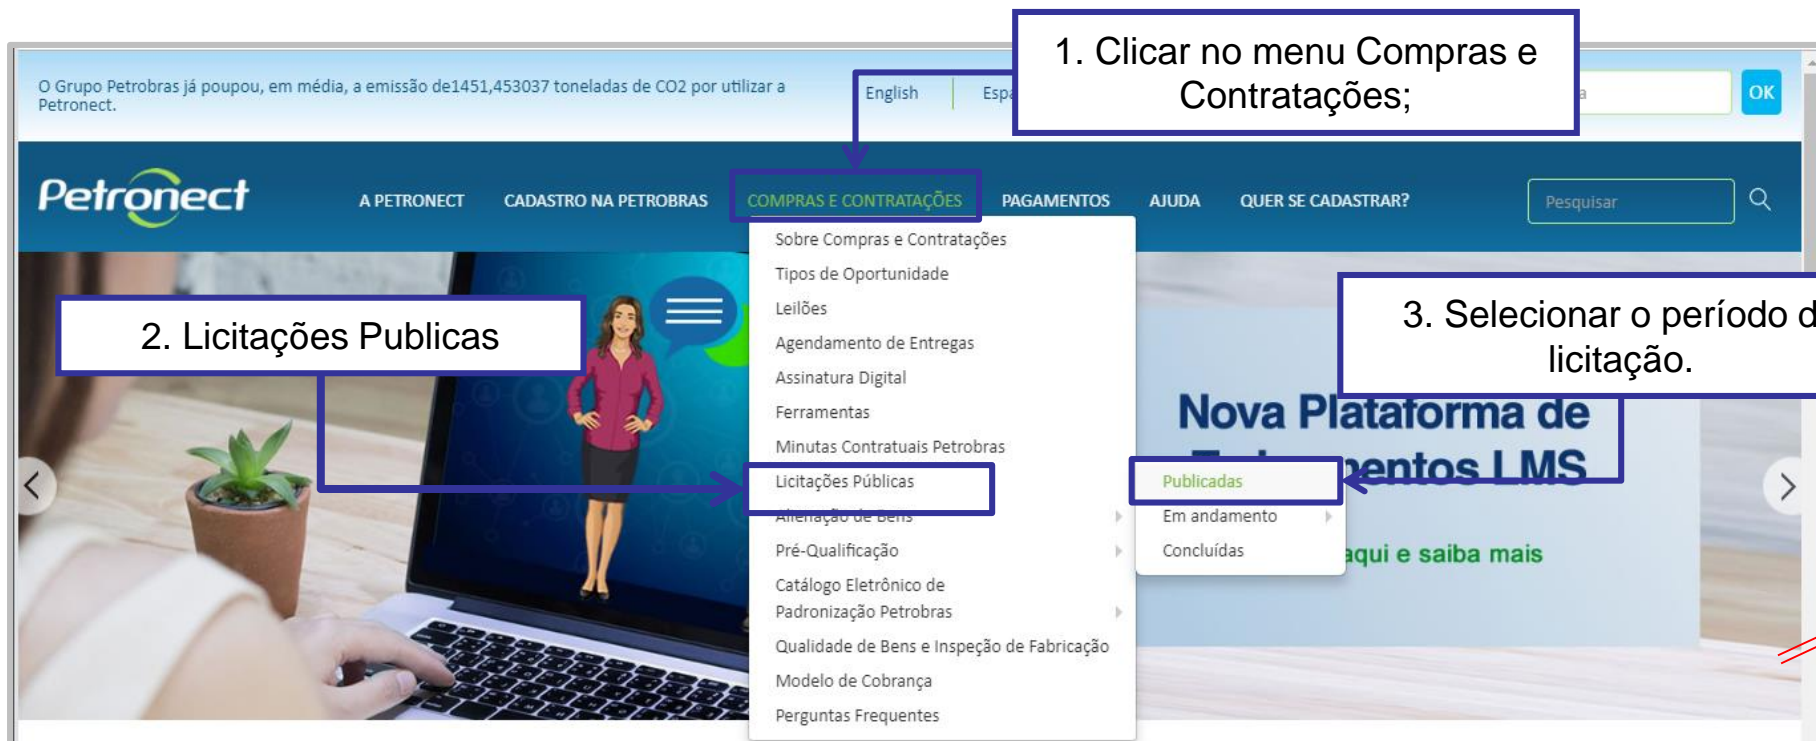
O Grupo Petrobras já poupou, em média, a emissão de1451,453037 toneladas de CO2 por utilizar a Petronect.

English | Espa

1. Clicar no menu Compras e Contratações;

a OK

Petronect

A PETRONECT CADASTRO NA PETROBRAS COMPRAS E CONTRATAÇÕES PAGAMENTOS AJUDA QUER SE CADASTRAR?

Pesquisar

Sobre Compras e Contratações
Tipos de Oportunidade
Leilões
Agendamento de Entregas
Assinatura Digital
Ferramentas
Minutas Contratuais Petrobras
Licitações Públicas
Alienação de Bens
Pré-Qualificação
Catálogo Eletrônico de Padronização Petrobras
Qualidade de Bens e Inspeção de Fabricação
Modelo de Cobrança
Perguntas Frequentes

2. Licitações Publicas

3. Selecionar o período d licitação.

Nova Plataforma de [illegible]entos LMS

Publicadas
Em andamento
Concluídas

aqui e saiba mais